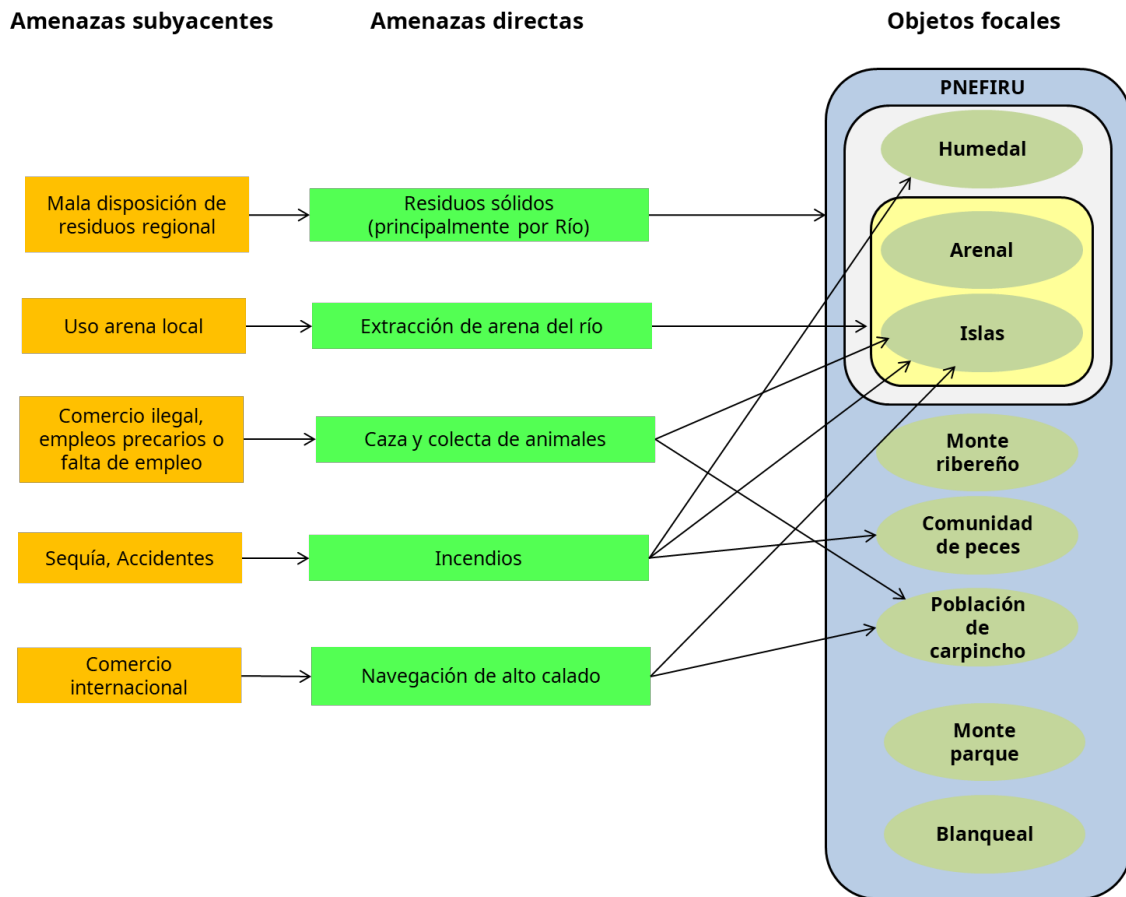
Amenazas subyacentes

Amenazas directas

Objetos focales

Mala disposición de residuos regional

Residuos sólidos (principalmente por Río)

Uso arena local

Extracción de arena del río

Comercio ilegal, empleos precarios o falta de empleo

Caza y colecta de animales

Sequía, Accidentes

Incendios

Comercio internacional

Navegación de alto calado

PNEFIRU

Humedal

Arenal

Islas

Monte ribereño

Comunidad de peces

Población de carpincho

Monte parque

Blanqueal